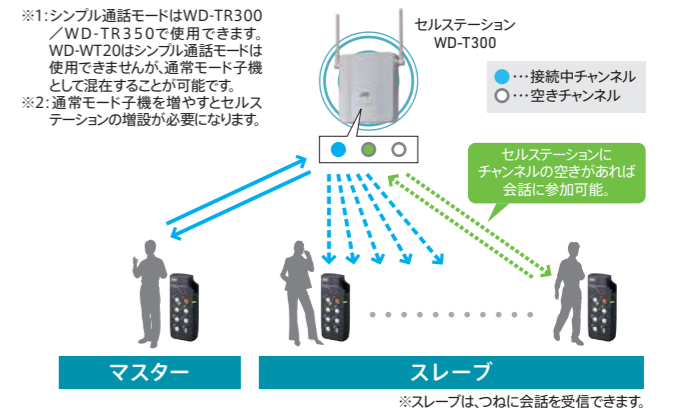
※1：シンプル通話モードはWD-TR300／WD-TR350で使用できます。WD-WT20はシンプル通話モードは使用できませんが、通常モード子機として混在することが可能です。
※2：通常モード子機を増やすとセルステーションの増設が必要になります。

セルステーション
WD-T300

…接続中チャンネル
…空きチャンネル

セルステーションにチャンネルの空きがあれば会話に参加可能。

マスター

スレーブ

※スレーブは、つねに会話を受信できます。